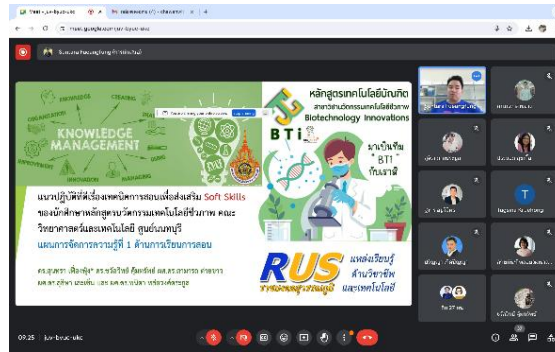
KNOWLEDGE MANAGEMENT

หลักสูตรเทคโนโลยีบัณฑิต
สาขาวิชาการเทคโนโลยีชีวภาพ
Biotechnology Innovations

BTi

มาเป็นทีม "BTI" กับเรา

แนวปฏิบัติที่ดีเรื่องเทคนิคการสอนเพื่อส่งเสริม Soft Skills ของนักศึกษาหลักสูตรนวัตกรรมเทคโนโลยีชีวภาพ คณะวิทยาศาสตร์และเทคโนโลยี ศูนย์นนทบุรี
แผนการจัดการความรู้ที่ 1 ด้านการเรียนการสอน

RUS

แหล่งเรียนรู้ ด้านวิชาชีพ และเทคโนโลยี

T

09:25 | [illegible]